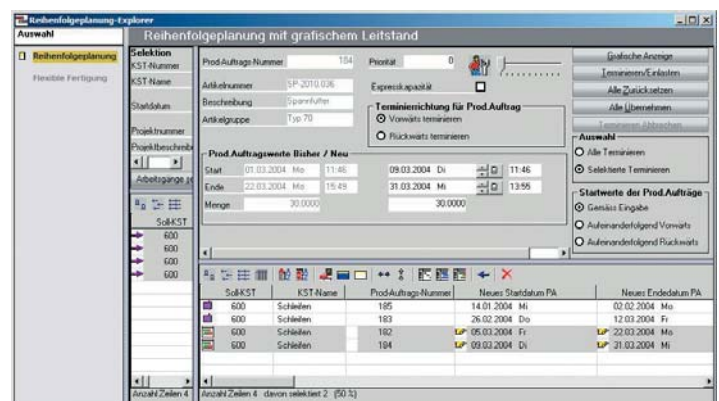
Reihenfolgeplanung-Explorer

Auswahl

Reihenfolgeplanung

Flexible Fertigung

Reihenfolgeplanung mit grafischem Leitstand

Selektion
KST-Nummer
KST-Name
Startdatum
Projektnummer
Projektbeschreibung

Arbeitsgänge ge

Soll-KST
600
600
600
600

Anzahl Zeilen 4

Prod.Auftrags-Nummer 184
Priorität 0
Artikelnummer SP-2010.036
Expresskapazität
Beschreibung Spannfutter
Artikelgruppe Typ 70

Terminierichtung für Prod.Auftrag
Vorwärts terminieren
Rückwärts terminieren

Prod.Auftragswerte Bisher / Neu
Start 01.03.2004 Mo 11:46 09.03.2004 Di 11:46
Ende 22.03.2004 Mo 15:49 31.03.2004 Mi 13:55
Menge 30,0000 30,0000

Grafische Anzeige
Terminieren/Einlasten
Alle Zurücksetzen
Alle Übernehmen
Terminieren Abbrechen

Auswahl
Alle Terminieren
Selektierte Terminieren

Startwerte der Prod.Aufträge
Gemäss Eingabe
Aufeinanderfolgend Vorwärts
Aufeinanderfolgend Rückwärts

| Soll-KST | KST-Name | Prod-Auftrags-Nummer | Neues Startdatum PA | Neues Endedatum PA |
|---|---|---|---|---|
| 600 | Schleifen | 185 | 14.01.2004 Mi | 02.02.2004 Mo |
| 600 | Schleifen | 183 | 26.02.2004 Do | 12.03.2004 Fr |
| 600 | Schleifen | 182 | 05.03.2004 Fr | 22.03.2004 Mo |
| 600 | Schleifen | 184 | 09.03.2004 Di | 31.03.2004 Mi |

Anzahl Zeilen 4 davon selektiert 2 (50 %)